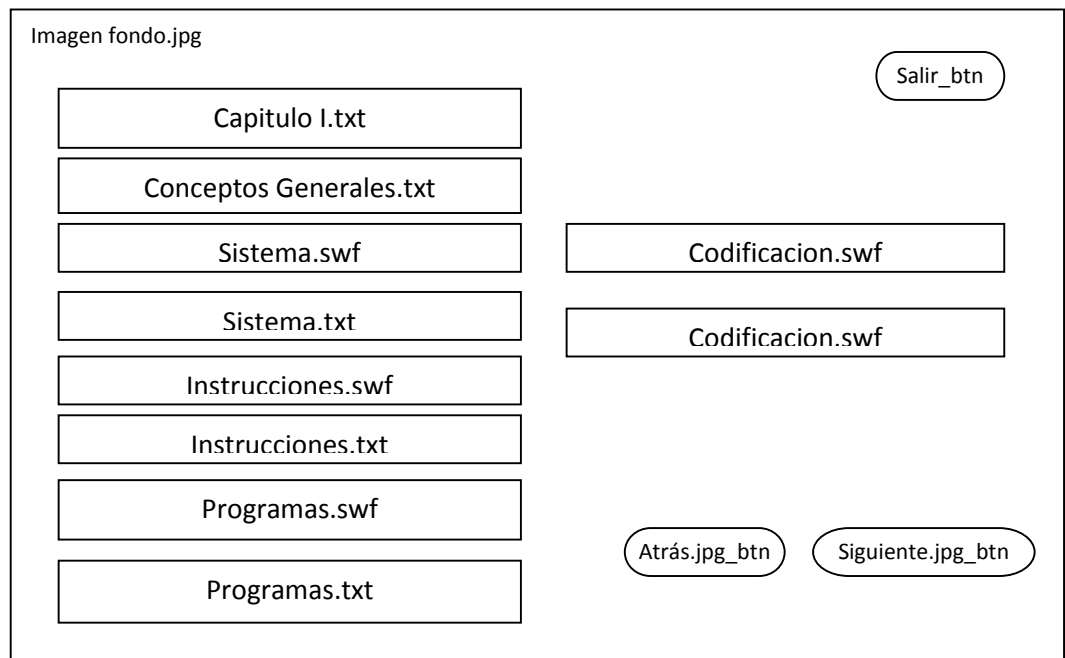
Imagen fondo.jpg

Salir_btn

Capitulo I.txt

Conceptos Generales.txt

Sistema.swf

Codificacion.swf

Sistema.txt

Codificacion.swf

Instrucciones.swf

Instrucciones.txt

Programas.swf

Atrás.jpg_btn

Siguiente.jpg_btn

Programas.txt